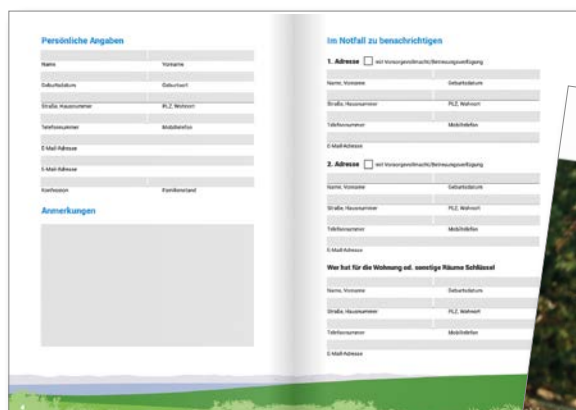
Persönliche Angaben

Name

Vorname

Geburtsdatum

Geburtsort

Straße, Hausnummer

PLZ, Wohnort

Telefonnummer

Mobiltelefon

E-Mail-Adresse

E-Mail-Adresse

Konfession

Familienstand

Anmerkungen

Im Notfall zu benachrichtigen

1. Adresse mit Vorsorgevollmacht/Betreuungsverfügung

Name, Vorname

Geburtsdatum

Straße, Hausnummer

PLZ, Wohnort

Telefonnummer

Mobiltelefon

E-Mail-Adresse

2. Adresse mit Vorsorgevollmacht/Betreuungsverfügung

Name, Vorname

Geburtsdatum

Straße, Hausnummer

PLZ, Wohnort

Telefonnummer

Mobiltelefon

E-Mail-Adresse

Wer hat für die Wohnung od. sonstige Räume Schlüssel

Name, Vorname

Geburtsdatum

Straße, Hausnummer

PLZ, Wohnort

Telefonnummer

Mobiltelefon

E-Mail-Adresse